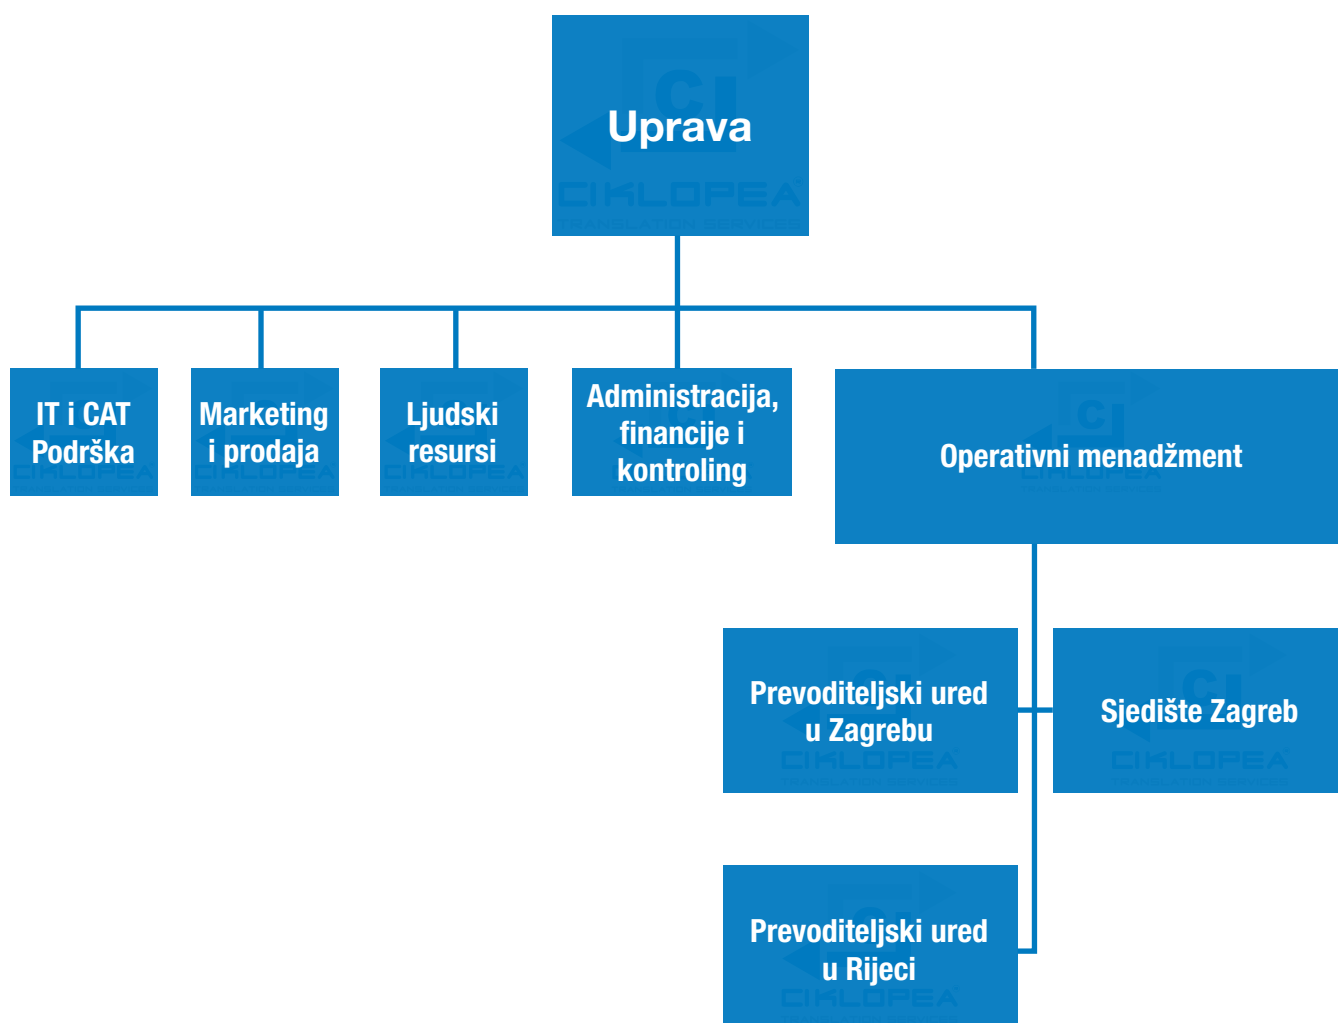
Uprava

IT i CAT Podrška

Marketing i prodaja

Ljudski resursi

Administracija, financije i kontroling

Operativni menadžment

Prevoditeljski ured u Zagrebu

Sjedište Zagreb

Prevoditeljski ured u Rijeci